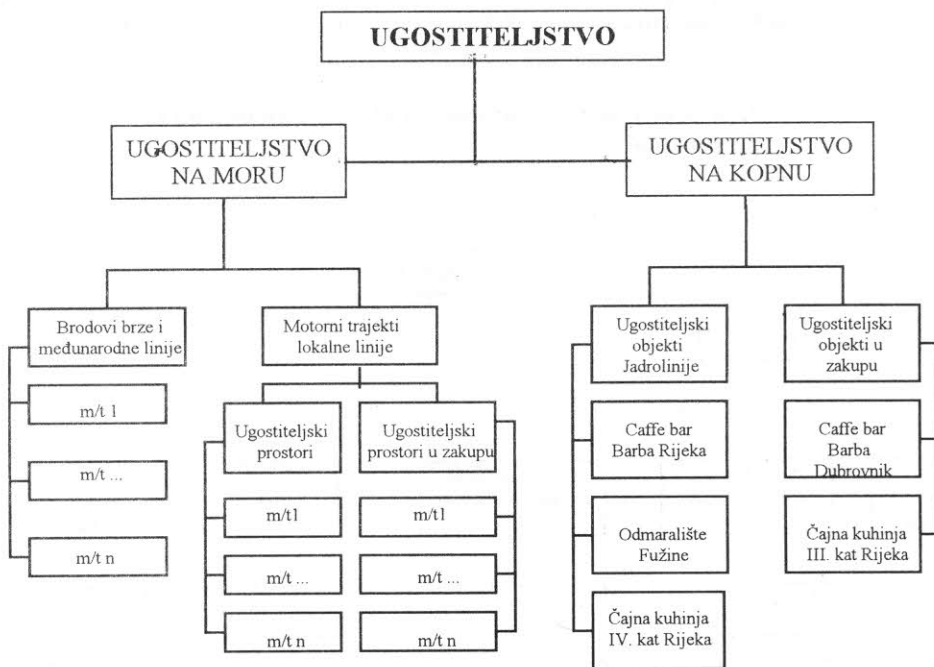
UGOSTITELJSTVO

UGOSTITELJSTVO NA MORU

UGOSTITELJSTVO NA KOPNU

Brodovi brze i međunarodne linije

m/t 1

m/t ...

m/t n

Motorni trajekti lokalne linije

Ugostiteljski prostori

m/t1

m/t ...

m/t n

Ugostiteljski prostori u zakupu

m/t1

m/t ...

m/t n

Ugostiteljski objekti Jadrolinije

Caffe bar Barba Rijeka

Odmaralište Fužine

Čajna kuhinja IV. kat Rijeka

Ugostiteljski objekti u zakupu

Caffe bar Barba Dubrovnik

Čajna kuhinja III. kat Rijeka